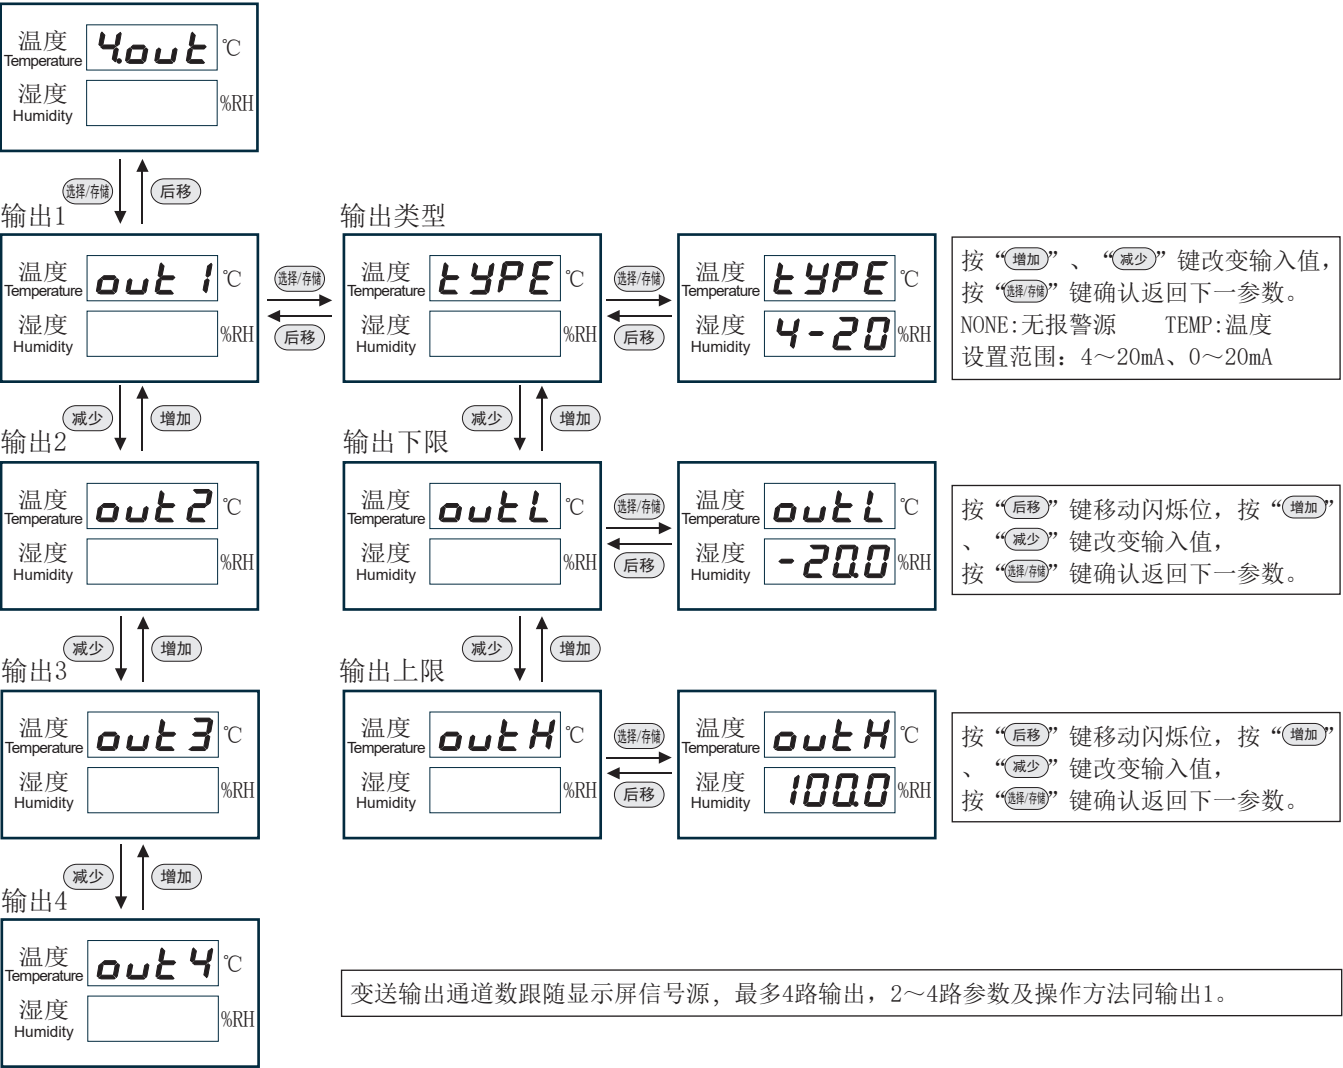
温度 Temperature 4.out ℃
湿度 Humidity %RH

选择/存储 后移

输出1

温度 Temperature out 1 ℃
湿度 Humidity %RH

选择/存储 后移

输出类型

温度 Temperature tYPE ℃
湿度 Humidity %RH

选择/存储 后移

温度 Temperature tYPE ℃
湿度 Humidity 4-20 %RH

按"增加"、"减少"键改变输入值，按"选择/存储"键确认返回下一参数。
NONE:无报警源 TEMP:温度
设置范围：4～20mA、0～20mA

减少 增加

输出2

温度 Temperature out2 ℃
湿度 Humidity %RH

减少 增加

输出下限

温度 Temperature outL ℃
湿度 Humidity %RH

选择/存储 后移

温度 Temperature outL ℃
湿度 Humidity -20.0 %RH

按"后移"键移动闪烁位，按"增加"、"减少"键改变输入值，
按"选择/存储"键确认返回下一参数。

减少 增加

输出3

温度 Temperature out3 ℃
湿度 Humidity %RH

减少 增加

输出上限

温度 Temperature outH ℃
湿度 Humidity %RH

选择/存储 后移

温度 Temperature outH ℃
湿度 Humidity 100.0 %RH

按"后移"键移动闪烁位，按"增加"、"减少"键改变输入值，
按"选择/存储"键确认返回下一参数。

减少 增加

输出4

温度 Temperature out4 ℃
湿度 Humidity %RH

变送输出通道数跟随显示屏信号源，最多4路输出，2～4路参数及操作方法同输出1。